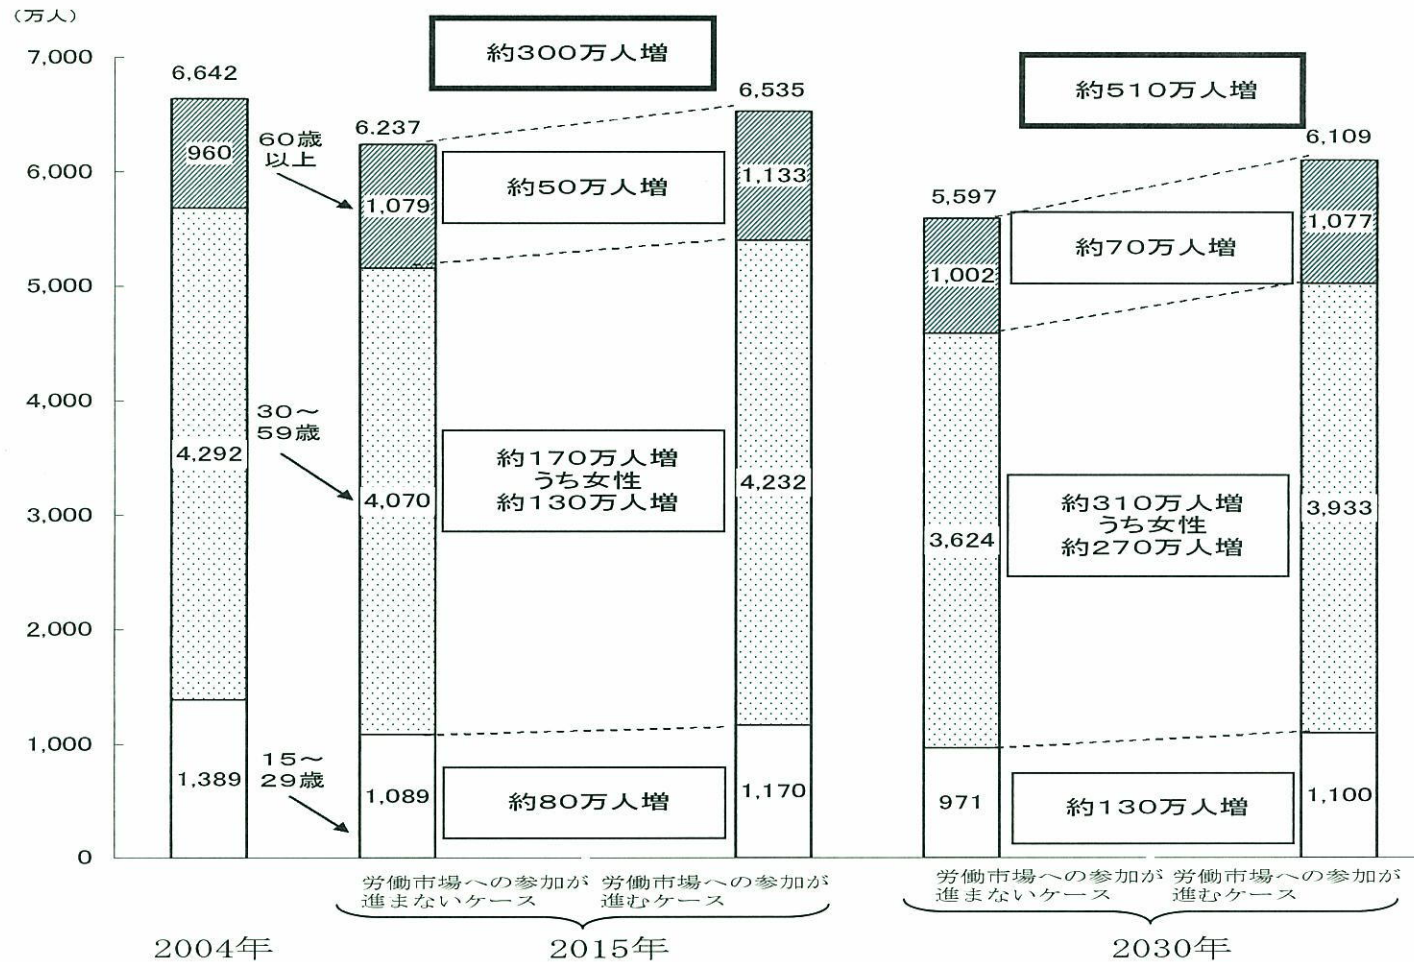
（万人）

7,000
6,000
5,000
4,000
3,000
2,000
1,000
0

約300万人増

約510万人増

6,642
960
4,292
1,389

60歳以上

30～59歳

15～29歳

6,237
1,079
4,070
1,089

約50万人増

約170万人増
うち女性
約130万人増

約80万人増

6,535
1,133
4,232
1,170

5,597
1,002
3,624
971

約70万人増

約310万人増
うち女性
約270万人増

約130万人増

6,109
1,077
3,933
1,100

労働市場への参加が進まないケース　労働市場への参加が進むケース

労働市場への参加が進まないケース　労働市場への参加が進むケース

2004年

2015年

2030年